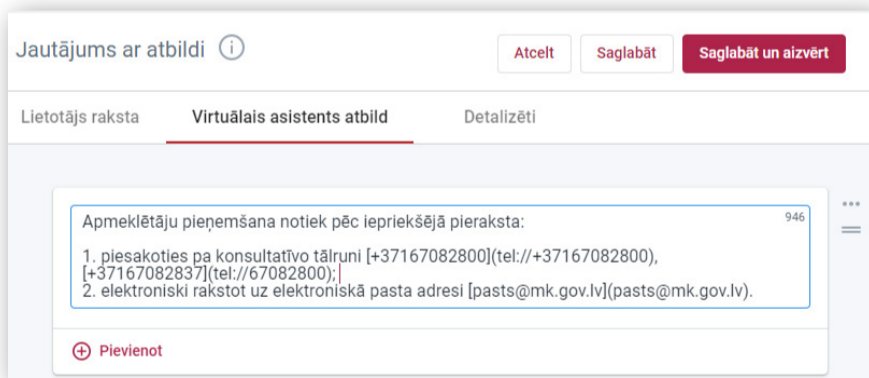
Jautājums ar atbildi ⓘ

Atcelt

Saglabāt

Saglabāt un aizvērt

Lietotājs raksta

Virtuālais asistents atbild

Detalizēti

Apmeklētāju pieņemšana notiek pēc iepriekšējā pieraksta:

946

1. piesakoties pa konsultatīvo tālruni [+37167082800](tel://+37167082800), [+37167082837](tel://67082800);
2. elektroniski rakstot uz elektroniskā pasta adresi [pasts@mk.gov.lv](pasts@mk.gov.lv).

Pievienot